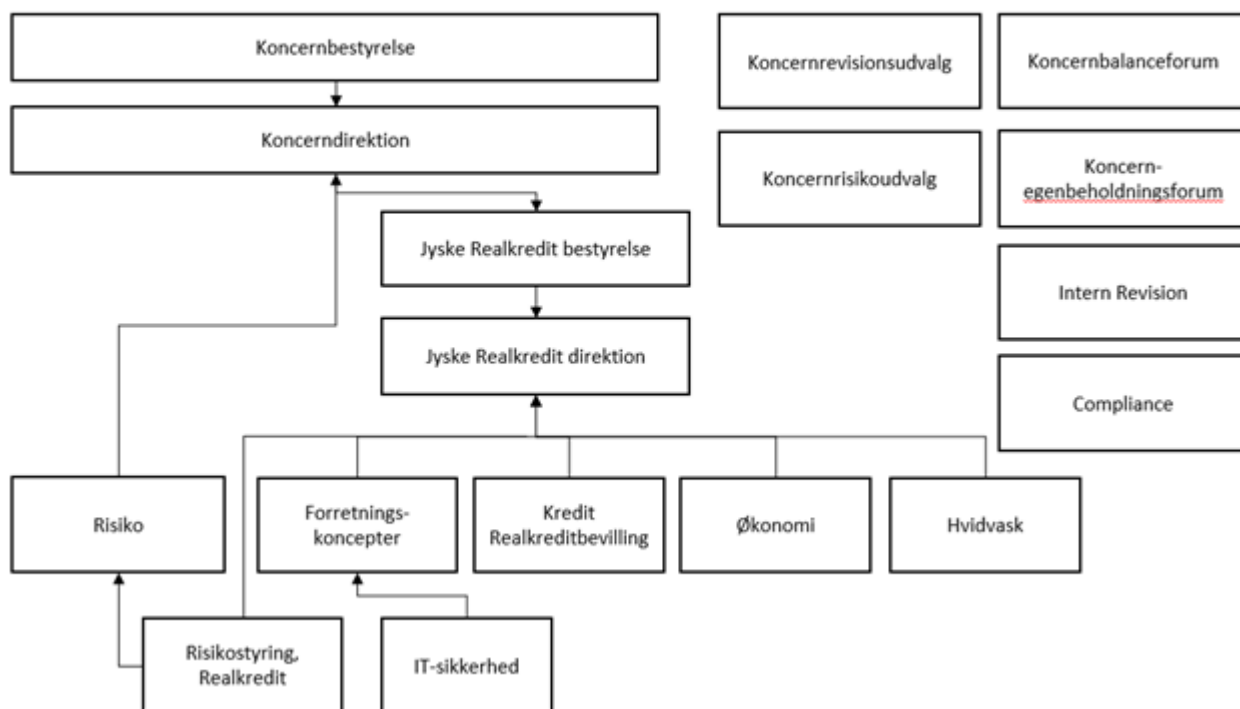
Koncernbestyrelse

Koncerndirektion

Jyske Realkredit bestyrelse

Jyske Realkredit direktion

Koncernrevisionsudvalg

Koncernbalanceforum

Koncernrisikoudvalg

Koncern-egenbeholdningsforum

Intern Revision

Compliance

Risiko

Forretnings-koncepter

Kredit Realkreditbevilling

Økonomi

Hvidvask

Risikostyring, Realkredit

IT-sikkerhed